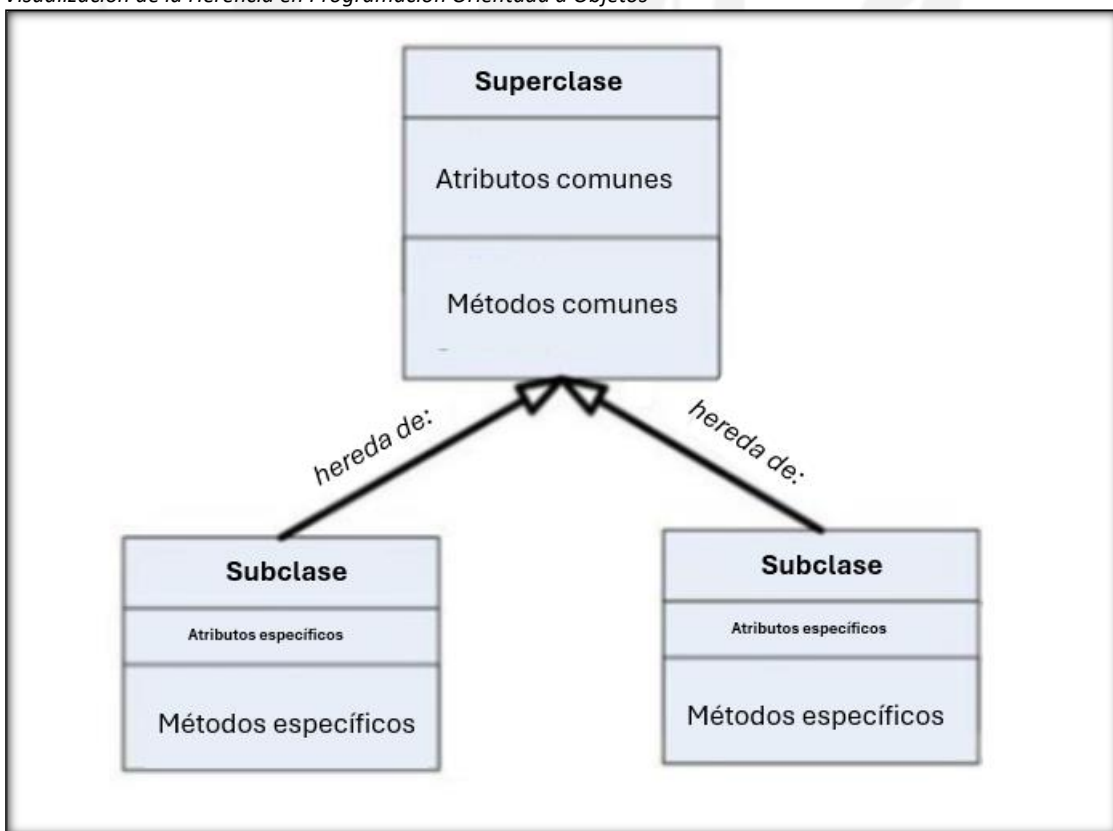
Visualización de la Herencia en Programación Orientada a Objetos

Superclase

Atributos comunes

Métodos comunes

hereda de:

hereda de:

Subclase

Atributos específicos

Métodos específicos

Subclase

Atributos específicos

Métodos específicos